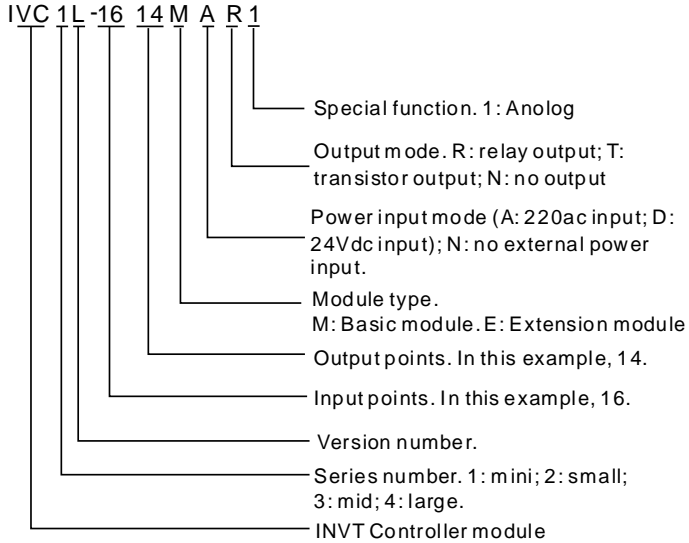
IVC 1 L -16 14 M A R 1

Special function. 1: Anolog

Output mode. R: relay output; T: transistor output; N: no output

Power input mode (A: 220ac input; D: 24Vdc input); N: no external power input.

Module type.
M: Basic module. E: Extension module

Output points. In this example, 14.

Input points. In this example, 16.

Version number.

Series number. 1: mini; 2: small; 3: mid; 4: large.

INVT Controller module